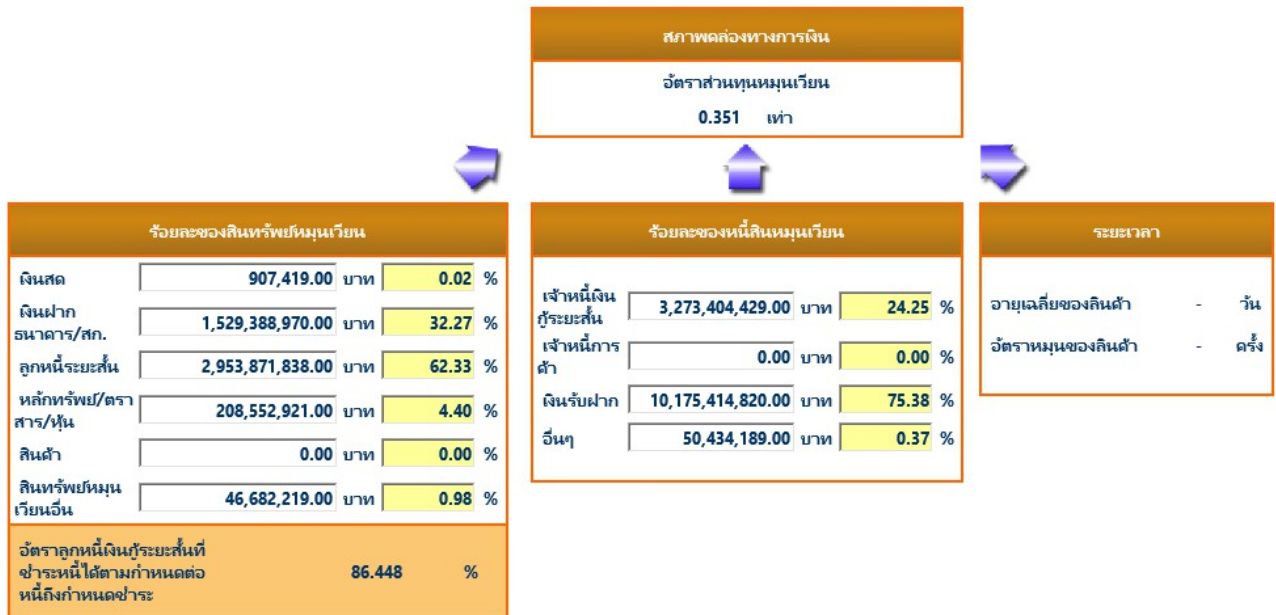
สภาพคล่องทางการเงิน

อัตราส่วนทุนหมุนเวียน

0.351 เท่า

ร้อยละของสินทรัพย์หมุนเวียน

| | | | | |
|---|---|---|---|---|
| เงินสด | 907,419.00 | บาท | 0.02 | % |
| เงินฝากธนาคาร/สก. | 1,529,388,970.00 | บาท | 32.27 | % |
| ลูกหนี้ระยะสั้น | 2,953,871,838.00 | บาท | 62.33 | % |
| หลักทรัพย์/ตราสาร/หุ้น | 208,552,921.00 | บาท | 4.40 | % |
| สินค้า | 0.00 | บาท | 0.00 | % |
| สินทรัพย์หมุนเวียนอื่น | 46,682,219.00 | บาท | 0.98 | % |

อัตราลูกหนี้เงินกู้ระยะสั้นที่ชำระหนี้ได้ตามกำหนดต่อหนี้ถึงกำหนดชำระ 86.448 %

ร้อยละของหนี้สินหมุนเวียน

| | | | | |
|---|---|---|---|---|
| เจ้าหนี้เงินกู้ระยะสั้น | 3,273,404,429.00 | บาท | 24.25 | % |
| เจ้าหนี้การค้า | 0.00 | บาท | 0.00 | % |
| เงินรับฝาก | 10,175,414,820.00 | บาท | 75.38 | % |
| อื่นๆ | 50,434,189.00 | บาท | 0.37 | % |

ระยะเวลา

อายุเฉลี่ยของสินค้า - วัน

อัตราหมุนของสินค้า - ครั้ง